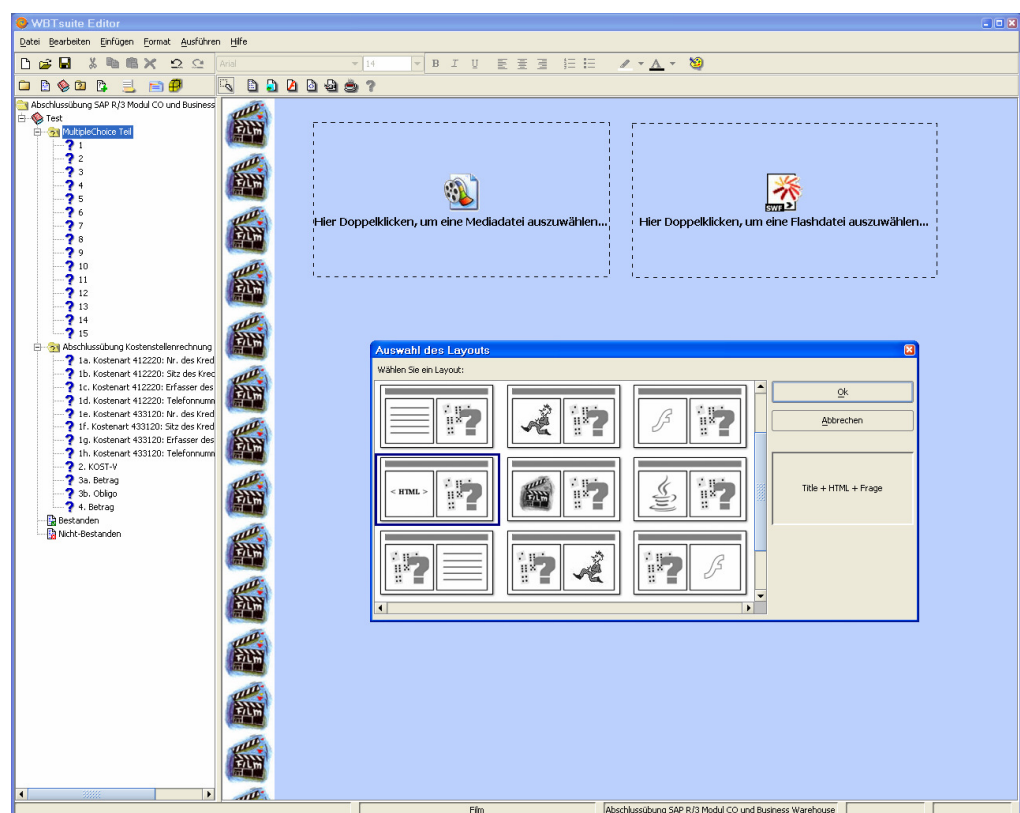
WBTsuite Editor

Datei Bearbeiten Einfügen Format Ausführen Hilfe

Arial 14 B I U

Abschlussübung SAP R/3 Modul CO und Business
Test
MultipleChoice Teil
1
2
3
4
5
6
7
8
9
10
11
12
13
14
15
Abschlussübung Kostenstellenrechnung
1a. Kostenart 412220: Nr. des Kred
1b. Kostenart 412220: Sitz des Kred
1c. Kostenart 412220: Erfasser des
1d. Kostenart 412220: Telefonnum
1e. Kostenart 433120: Nr. des Kred
1f. Kostenart 433120: Sitz des Kred
1g. Kostenart 433120: Erfasser des
1h. Kostenart 433120: Telefonnum
2. KOST-V
3a. Betrag
3b. Obligo
4. Betrag
Bestanden
Nicht-Bestanden

Hier Doppelklicken, um eine Mediadatei auszuwählen...

SWF

Hier Doppelklicken, um eine Flashdatei auszuwählen...

Auswahl des Layouts

Wählen Sie ein Layout:

< HTML >

Ok

Abbrechen

Title + HTML + Frage

Film

Abschlussübung SAP R/3 Modul CO und Business Warehouse